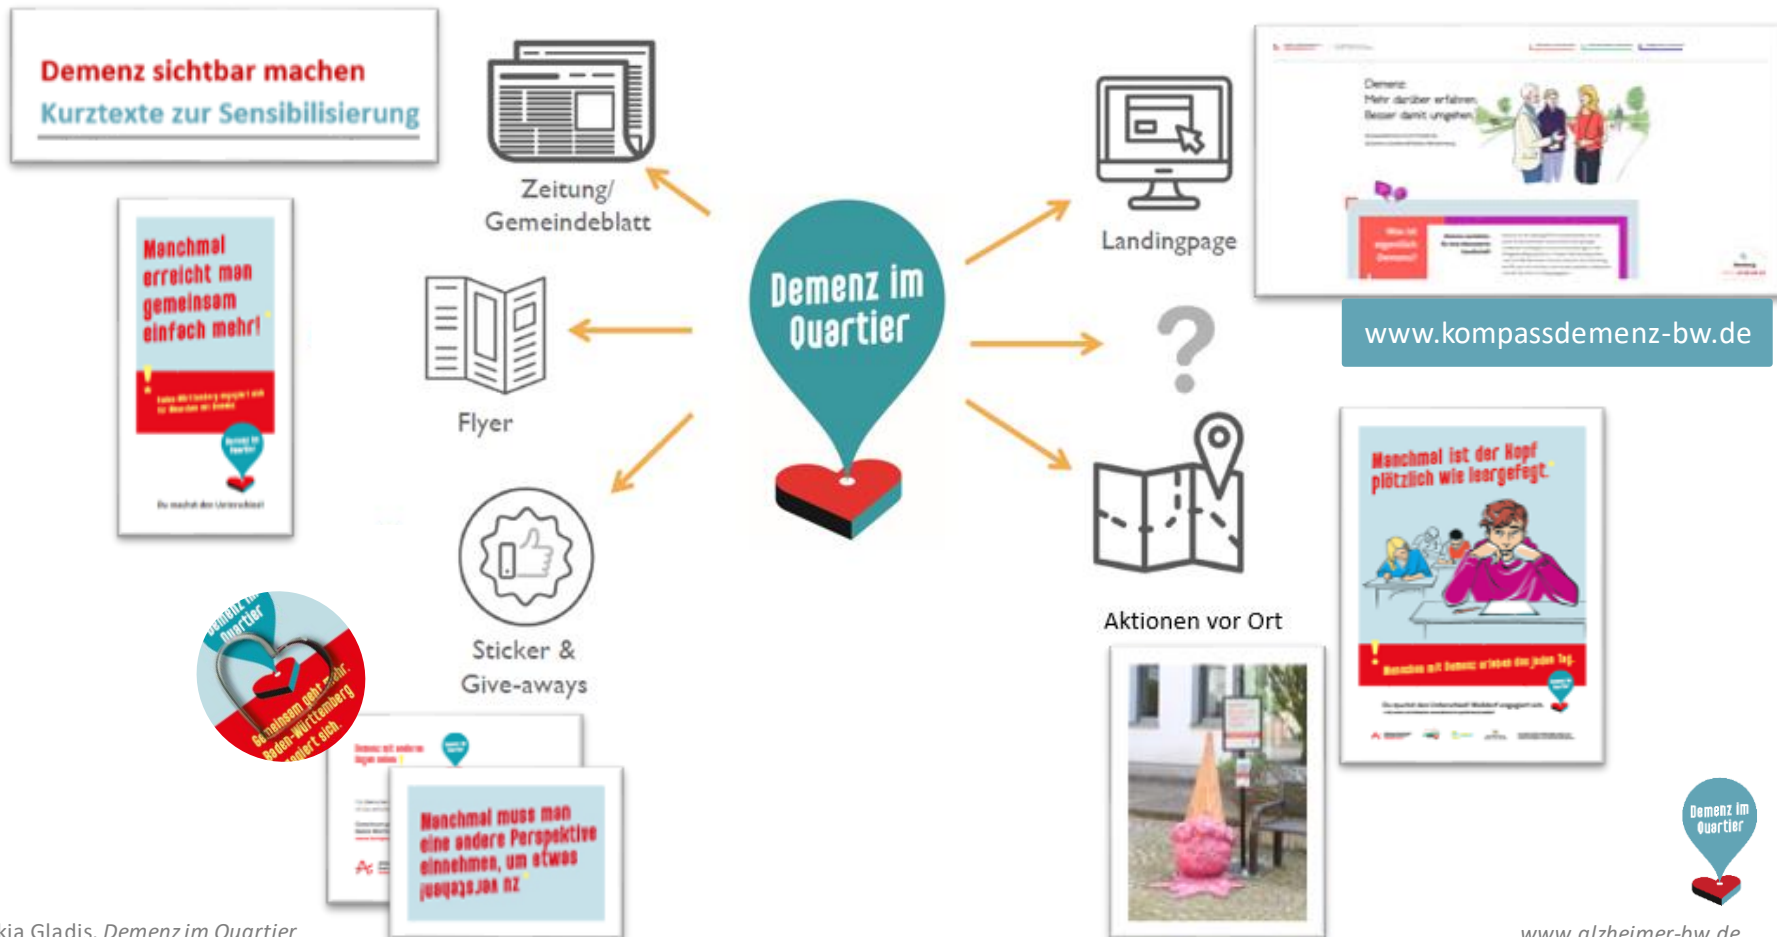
Demenz sichtbar machen
Kurztexte zur Sensibilisierung

Zeitung/
Gemeindeblatt

Manchmal erreicht man gemeinsam einfach mehr!

Demenz im Quartier

Du machst den Unterschied

Flyer

Demenz im Quartier

Landingpage

Demenz
Mehr darüber erfahren
Besser damit umgehen

www.kompassdemenz-bw.de

?

Sticker & Give-aways

Demenz im Quartier
Gemeinsam geht mehr. Baden-Württemberg engagiert sich.

Manchmal muss man eine andere Perspektive einnehmen, um etwas zu verstehen

Aktionen vor Ort

Manchmal ist der Kopf plötzlich wie leergefegt.

Demenz im Quartier

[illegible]kia Gladis, Demenz im Quartier

www.alzheimer-bw.de